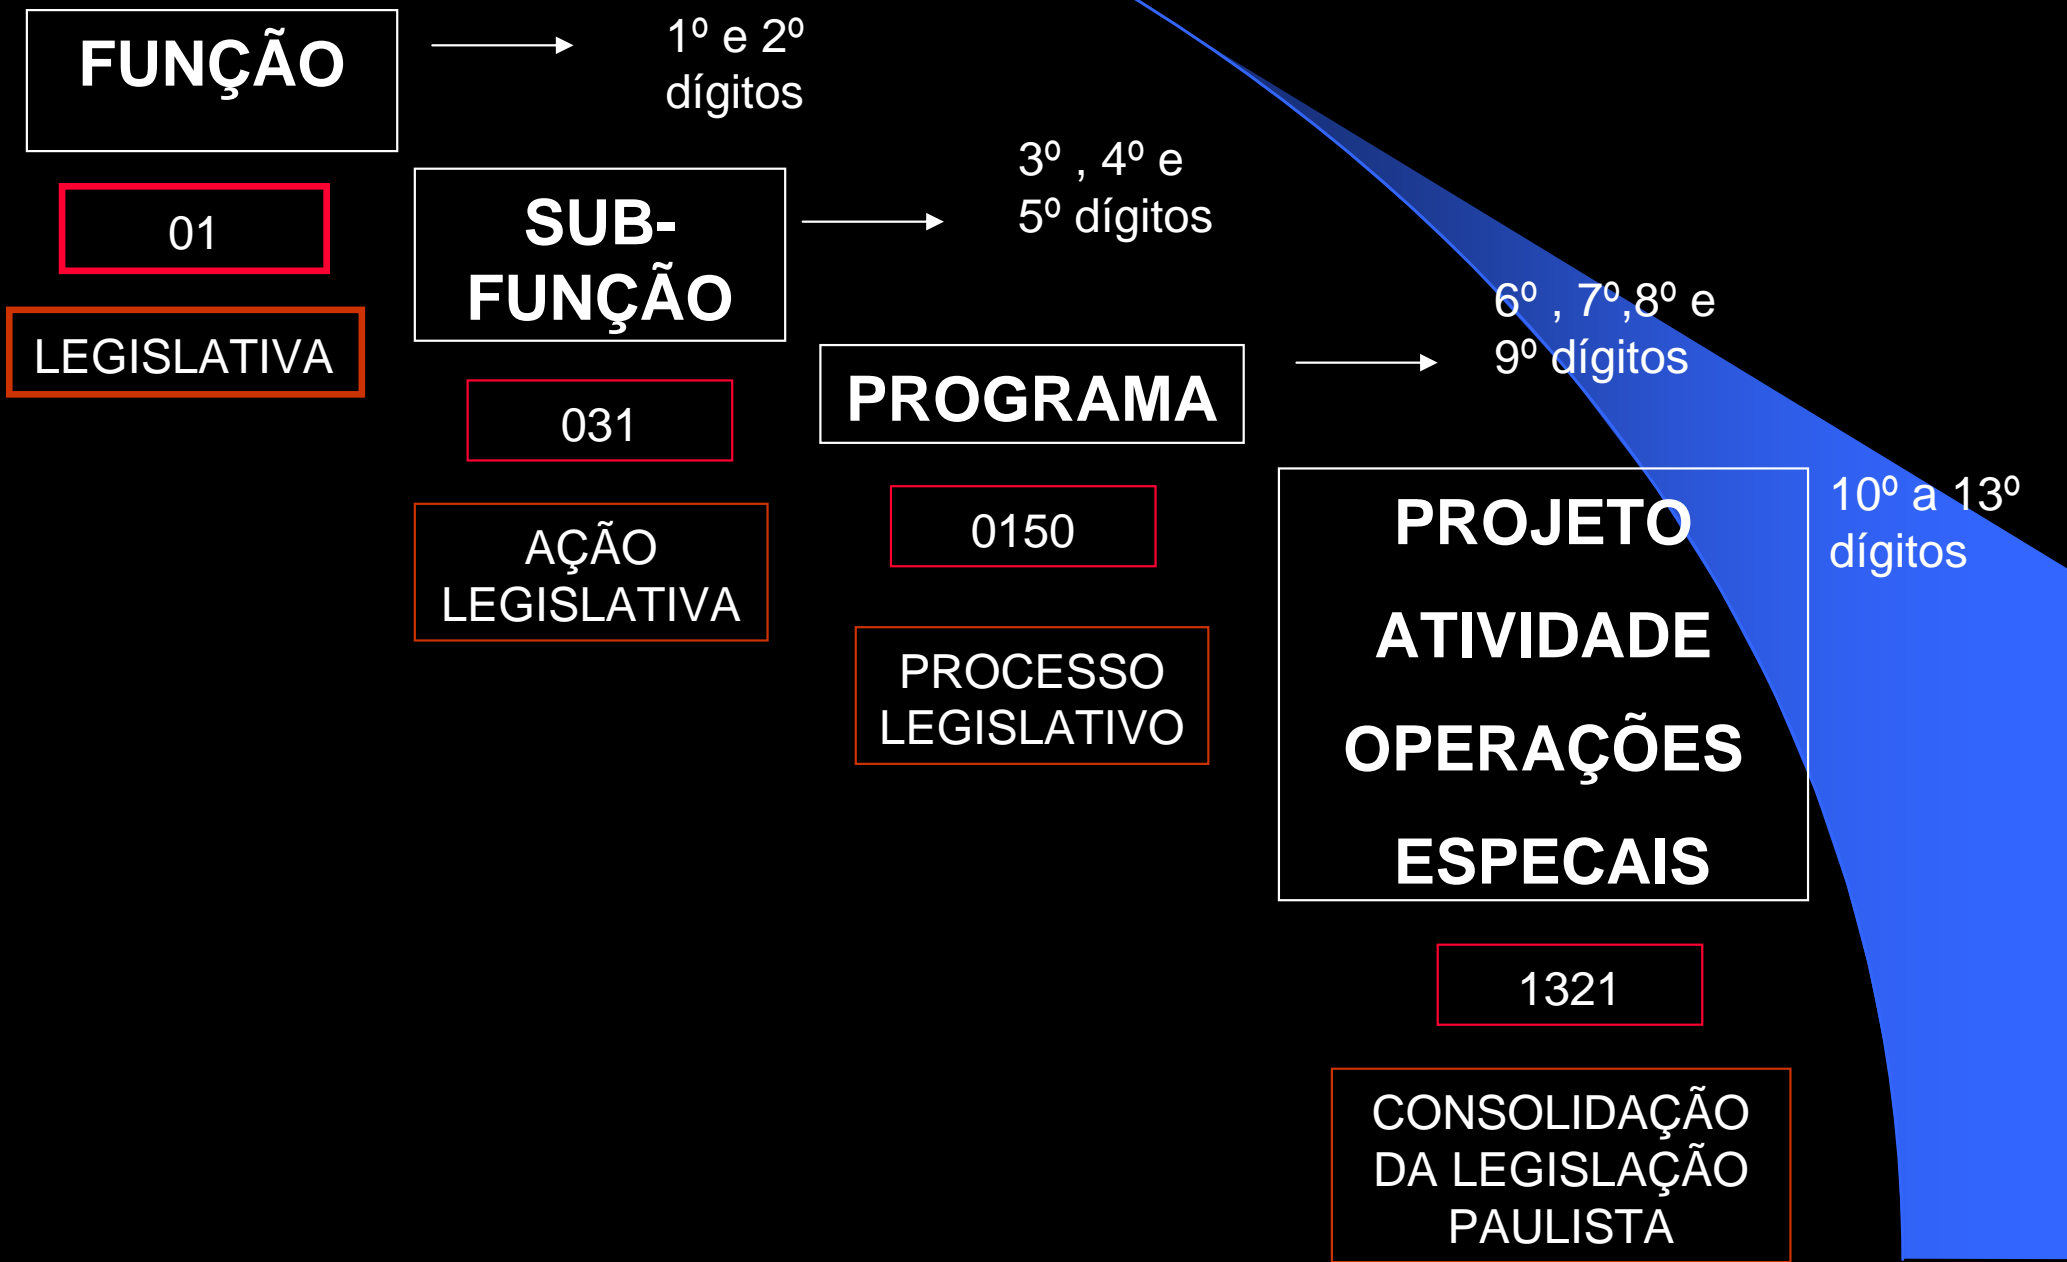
FUNÇÃO

1º e 2º dígitos

01

LEGISLATIVA

SUB-FUNÇÃO

3º , 4º e 5º dígitos

031

AÇÃO LEGISLATIVA

PROGRAMA

6º , 7º,8º e 9º dígitos

0150

PROCESSO LEGISLATIVO

PROJETO

ATIVIDADE

OPERAÇÕES

ESPECAIS

10º a 13º dígitos

1321

CONSOLIDAÇÃO DA LEGISLAÇÃO PAULISTA